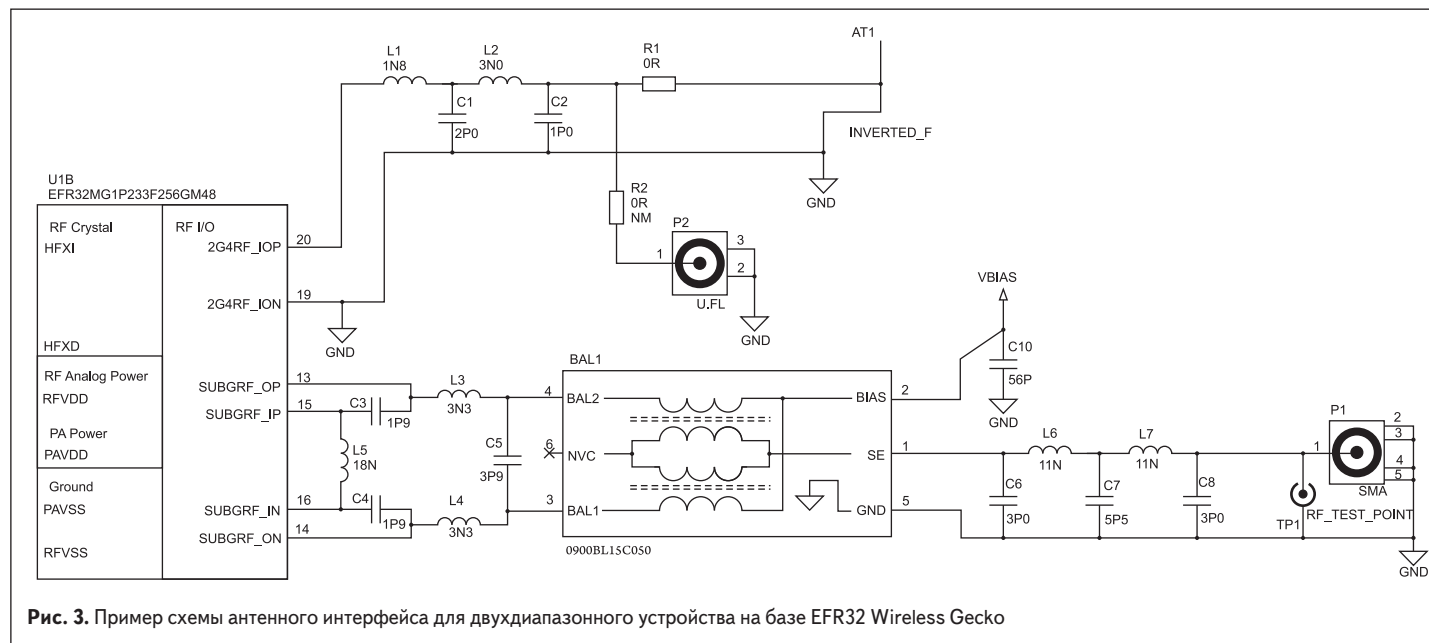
L1
1N8

L2
3N0

R1
0R

AT1

C1
2P0

C2
1P0

INVERTED_F

GND

U1B
EFR32MG1P233F256GM48

RF Crystal
HFXI

HFXD

RF Analog Power
RFVDD

PA Power
PAVDD

Ground
PAVSS

RFVSS

RF I/O

2G4RF_IOP 20

2G4RF_ION 19

GND

R2
0R
NM

P2
1
3
2
U.FL

GND

VBIAS

C10
56P

GND

BAL1

SUBGRF_OP 13

SUBGRF_IP 15

C3
1P9

L3
3N3

4
BAL2

BIAS 2

L5
18N

C5
3P9

6
NVC

SE 1

L6
11N

L7
11N

P1
1
2
3
4
5
SMA

SUBGRF_IN 16

SUBGRF_ON 14

C4
1P9

L4
3N3

3
BAL1

GND 5

C6
3P0

C7
5P5

C8
3P0

TP1
RF_TEST_POINT

GND

0900BL15C050

**Рис. 3.** Пример схемы антенного интерфейса для двухдиапазонного устройства на базе EFR32 Wireless Gecko